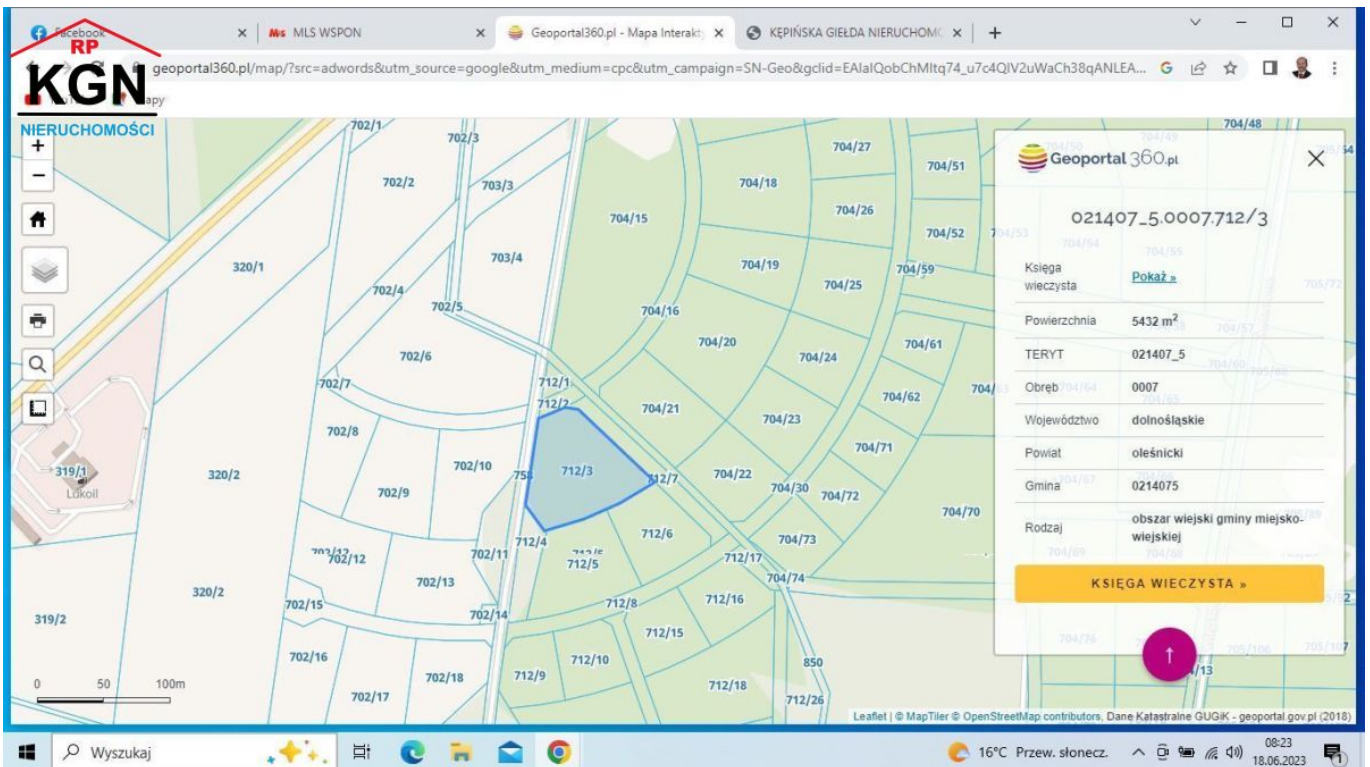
Facebook ×
MLS WSPON ×
Geoportal360.pl - Mapa Interakt ×
KĘPIŃSKA GIEŁDA NIERUCHOMO ×
+

RP
KGN
NIERUCHOMOŚCI

geoportal360.pl/map/?src=adwords&utm_source=google&utm_medium=cpc&utm_campaign=SN-Geo&gclid=EAIaIQobChMltq74_u7c4QIV2uWaCh38qANLEA...

702/1 702/3 702/2 703/3 704/15 704/18 704/27 704/51 704/26 704/52 704/48 320/1 703/4 704/19 704/25 704/59 702/4 702/5 704/16 704/20 704/24 704/61 702/6 702/7 712/1 712/2 704/21 704/23 704/62 702/8 704/71 702/10 712/3 712/7 704/22 704/30 704/72 319/1 Lukoil 320/2 702/9 75 712/4 712/6 704/70 702/12 702/11 712/5 712/17 704/73 702/13 704/74 320/2 702/15 702/14 712/8 712/16 319/2 712/15 702/16 712/10 850 702/18 712/9 712/18 702/17 712/26 704/13

0 50 100m

Geoportal 360.pl

021407_5.0007.712/3

| Księga wieczysta | Pokaż » |
|---|---|
| Powierzchnia | 5432 $m^2$ |
| TERYT | 021407_5 |
| Obręb | 0007 |
| Województwo | dolnośląskie |
| Powiat | oleśnicki |
| Gmina | 0214075 |
| Rodzaj | obszar wiejski gminy miejsko-wiejskiej |

KSIĘGA WIECZYSTA »

Leaflet | © MapTiler © OpenStreetMap contributors, Dane Katastralne GUGiK - geoportal.gov.pl (2018)

Wyszukaj
16°C Przew. słonecz.
08:23
18.06.2023